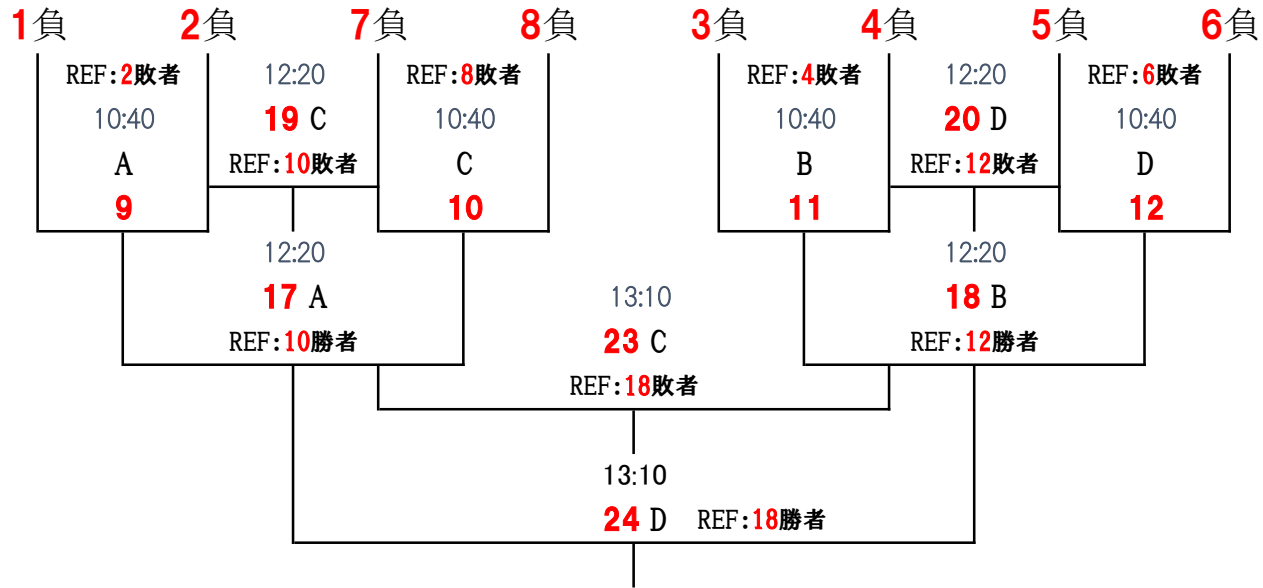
1負 2負 7負 8負 3負 4負 5負 6負

REF:2敗者
10:40
A
9

12:20
19 C
REF:10敗者

REF:8敗者
10:40
C
10

REF:4敗者
10:40
B
11

12:20
20 D
REF:12敗者

REF:6敗者
10:40
D
12

12:20
17 A
REF:10勝者

13:10
23 C
REF:18敗者

12:20
18 B
REF:12勝者

13:10
24 D REF:18勝者